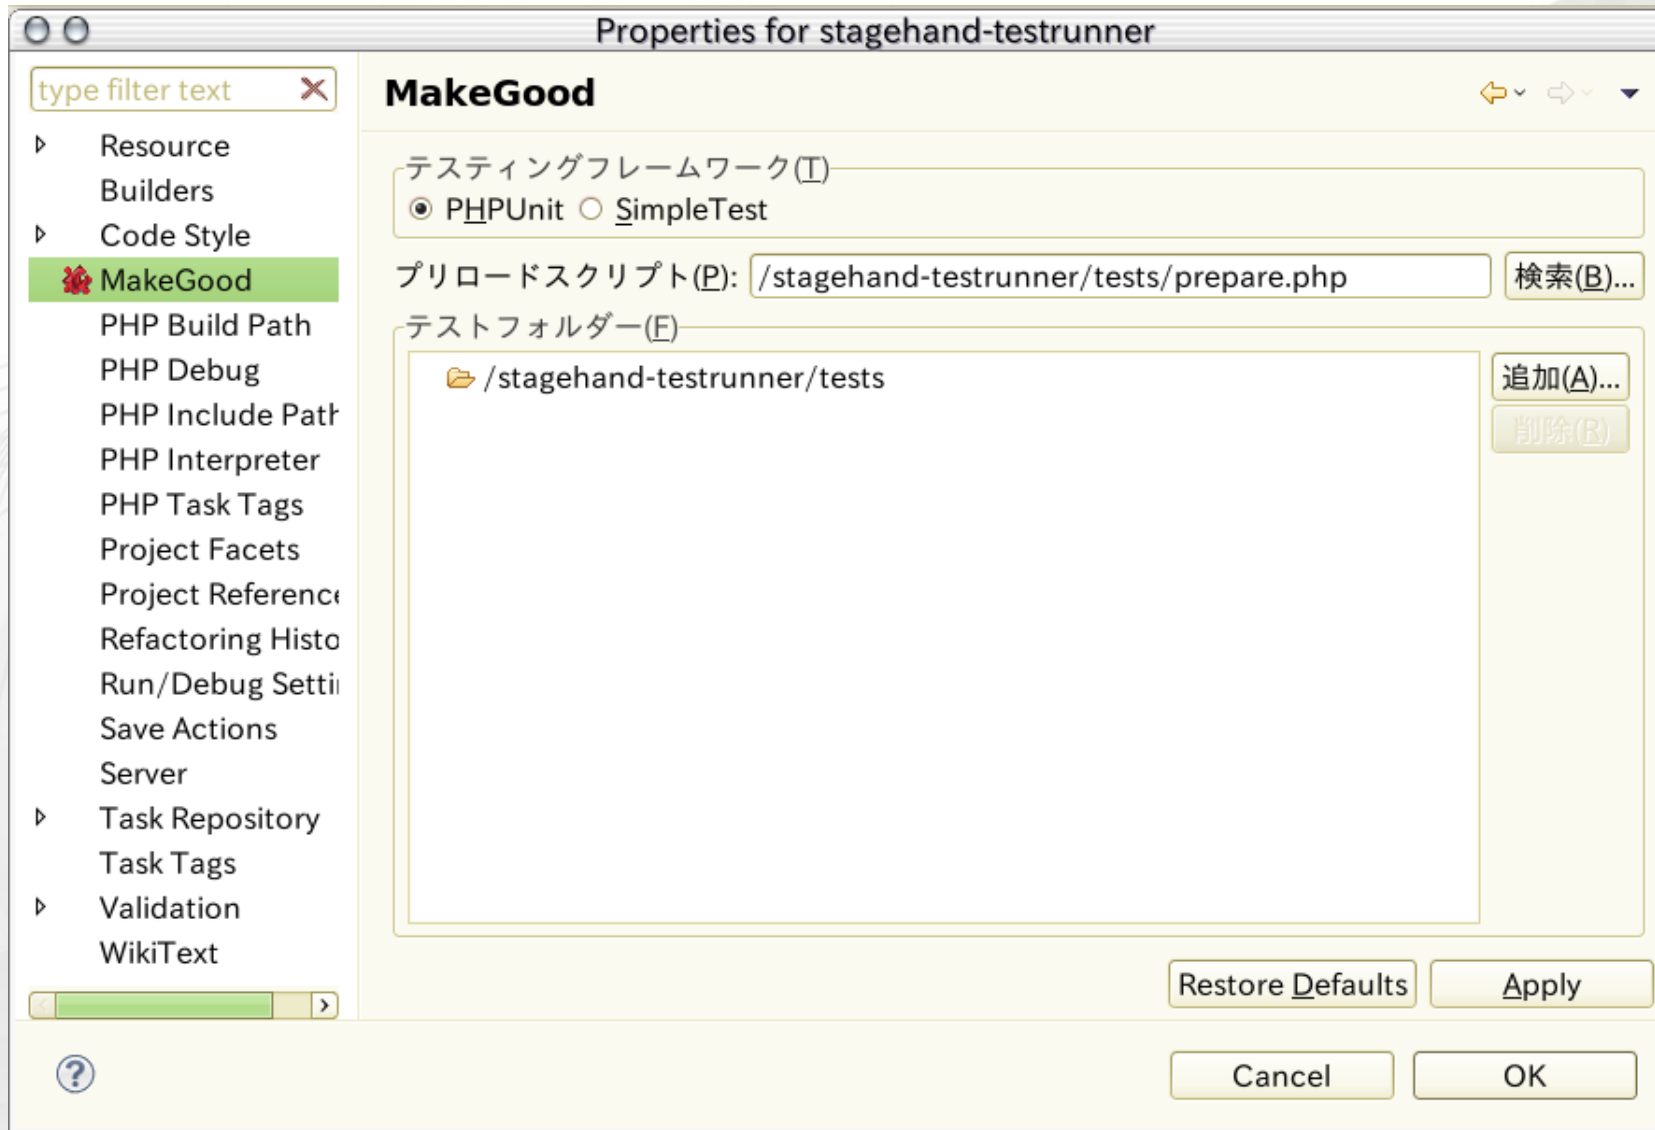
Properties for stagehand-testrunner

type filter text

Resource
Builders
Code Style
MakeGood
PHP Build Path
PHP Debug
PHP Include Path
PHP Interpreter
PHP Task Tags
Project Facets
Project Reference
Refactoring Histo
Run/Debug Setti
Save Actions
Server
Task Repository
Task Tags
Validation
WikiText

MakeGood

テスティングフレームワーク(T)
PHPUnit SimpleTest

プリロードスクリプト(P): /stagehand-testrunner/tests/prepare.php 検索(B)...

テストフォルダー(F)
/stagehand-testrunner/tests
追加(A)...
削除(R)

Restore Defaults Apply

Cancel OK